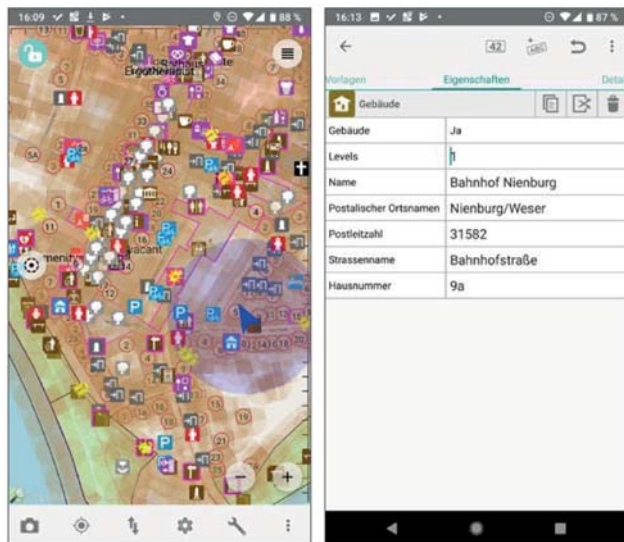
16:09 88 %

P

P

P

16:13 87 %

42

Vorlagen Eigenschaften Detai

Gebäude

| Gebäude | Ja |
|---|---|
| Levels | 1 |
| Name | Bahnhof Nienburg |
| Postalischer Ortsnamen | Nienburg/Weser |
| Postleitzahl | 31582 |
| Strassenname | Bahnhofstraße |
| Hausnummer | 9a |